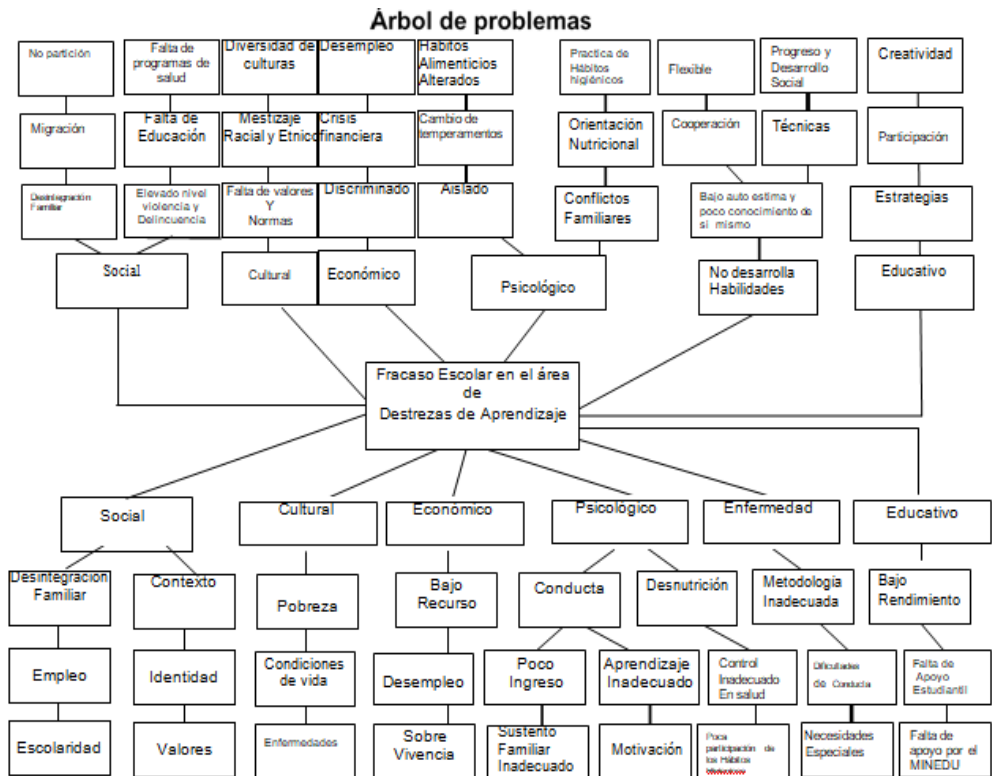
Árbol de problemas

No partición
Falta de programas de salud
Diversidad de culturas
Desempleo
Hábitos Alimenticios Alterados
Practica de Hábitos higiénicos
Flexible
Progreso y Desarrollo Social
Creatividad

Migración
Falta de Educación
Mestizaje Racial y Etnico
Crisis financiera
Cambio de temperamentos
Orientación Nutricional
Cooperación
Técnicas
Participación

Desintegración Familiar
Elevado nivel violencia y Delincuencia
Falta de valores Y Normas
Discriminado
Aislado
Conflictos Familiares
Bajo auto estima y poco conocimiento de sí mismo
Estrategias

Social
Cultural
Económico
Psicológico
No desarrolla Habilidades
Educativo

Fracaso Escolar en el área de Destrezas de Aprendizaje

Social
Cultural
Económico
Psicológico
Enfermedad
Educativo

Desintegración Familiar
Contexto
Pobreza
Bajo Recurso
Conducta
Desnutrición
Metodología Inadecuada
Bajo Rendimiento

Empleo
Identidad
Condiciones de vida
Desempleo
Poco Ingreso
Aprendizaje Inadecuado
Control Inadecuado En salud
Dificultades de Conducta
Falta de Apoyo Estudiantil

Escolaridad
Valores
Enfermedades
Sobre Vivencia
Sustento Familiar Inadecuado
Motivación
Poca participación de los Hábitos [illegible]
Necesidades Especiales
Falta de apoyo por el MINEDU